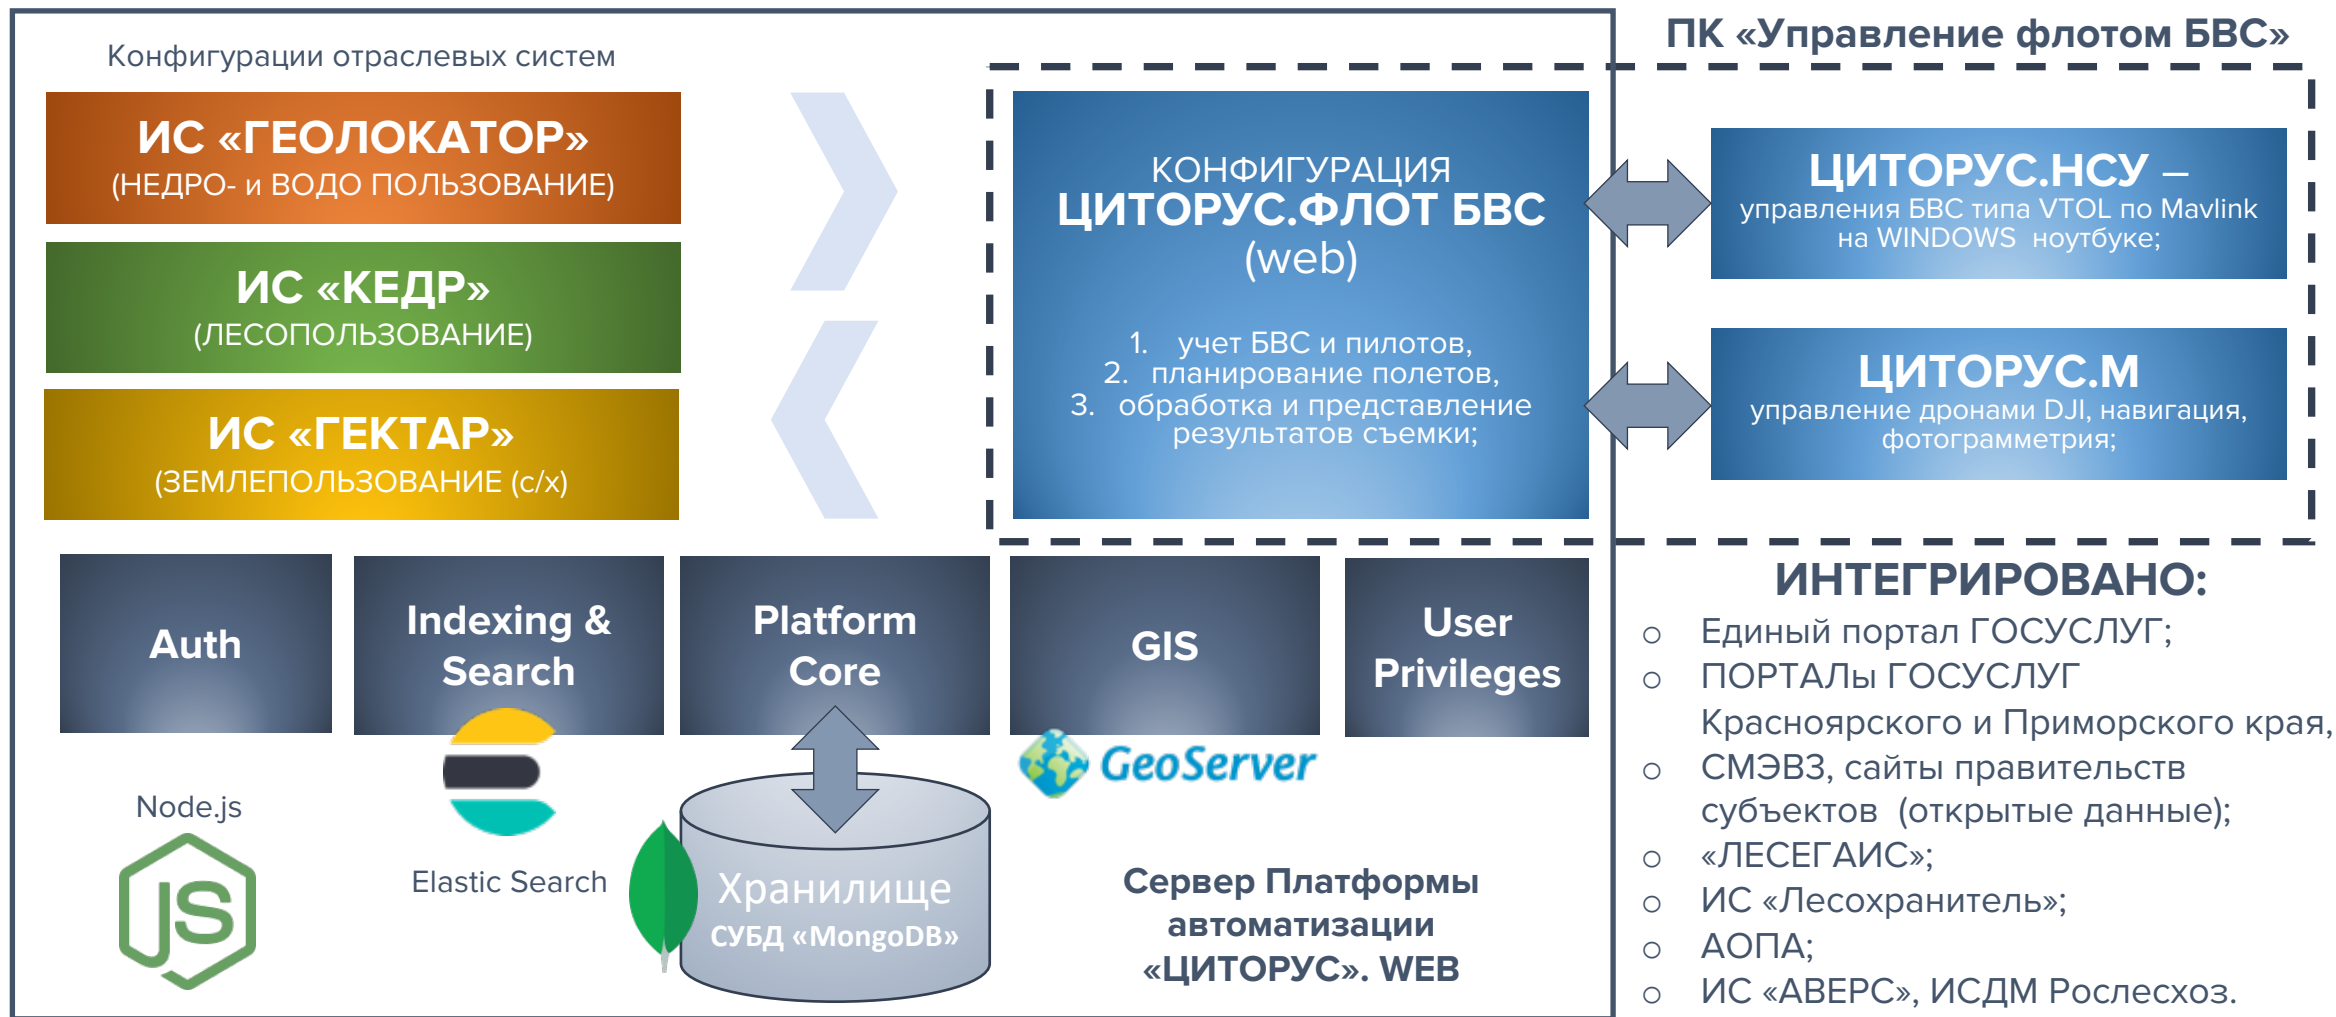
Конфигурации отраслевых систем

ИС «ГЕОЛОКАТОР»
(НЕДРО- и ВОДО ПОЛЬЗОВАНИЕ)

ИС «КЕДР»
(ЛЕСОПОЛЬЗОВАНИЕ)

ИС «ГЕКТАР»
(ЗЕМЛЕПОЛЬЗОВАНИЕ (с/х)

КОНФИГУРАЦИЯ
ЦИТОРУС.ФЛОТ БВС
(web)

1. учет БВС и пилотов,
2. планирование полетов,
3. обработка и представление результатов съемки;

ПК «Управление флотом БВС»

ЦИТОРУС.НСУ –
управления БВС типа VTOL по Mavlink на WINDOWS ноутбуке;

ЦИТОРУС.М
управление дронами DJI, навигация, фотограмметрия;

Auth

Indexing & Search

Platform Core

GIS

User Privileges

Node.js

JS

Elastic Search

Хранилище
СУБД «MongoDB»

GeoServer

Сервер Платформы автоматизации «ЦИТОРУС». WEB

ИНТЕГРИРОВАНО:
○ Единый портал ГОСУСЛУГ;
○ ПОРТАЛы ГОСУСЛУГ Красноярского и Приморского края,
○ СМЭВ3, сайты правительств субъектов (открытые данные);
○ «ЛЕСЕГАИС»;
○ ИС «Лесохранитель»;
○ АОПА;
○ ИС «АВЕРС», ИСДМ Рослесхоз.